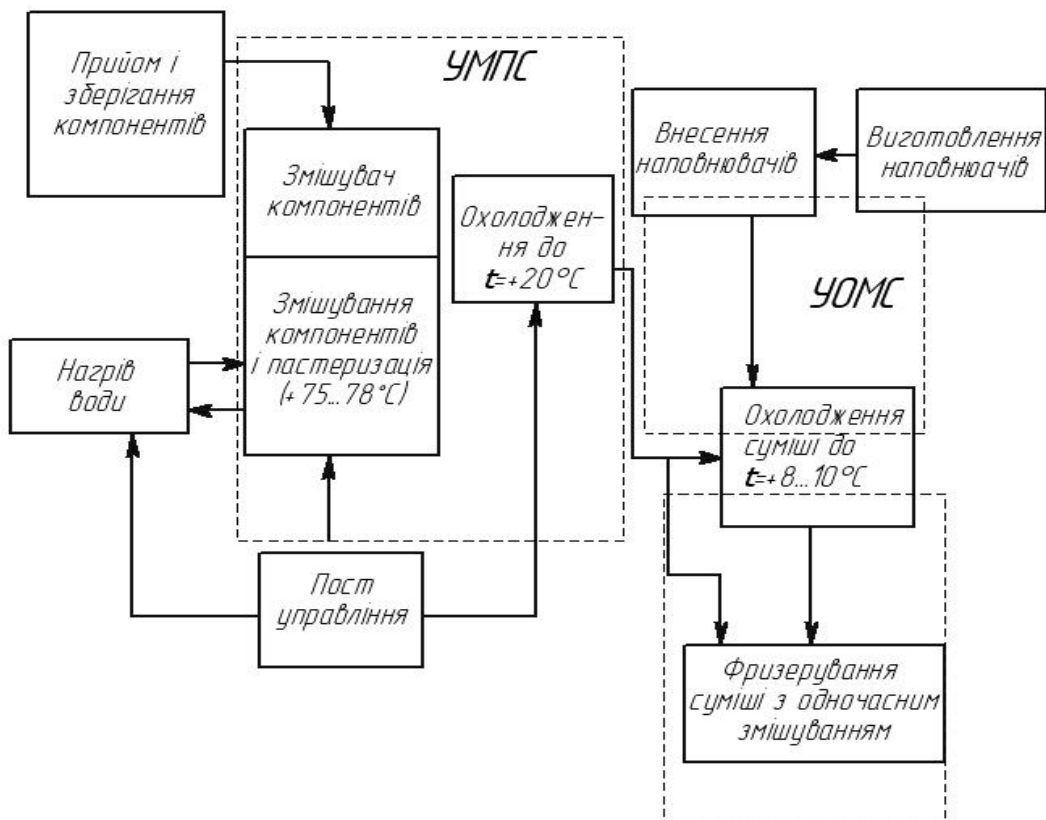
Прийом і зберігання компонентів

УМПС

Змішувач компонентів

Змішування компонентів і пастеризація (+75...78°C)

Охолодження до $t$=+20°C

Нагрів води

Пост управління

Внесення наповнювачів

Виготовлення наповнювачів

УОМС

Охолодження суміші до $t$=+8...10°C

Фризерування суміші з одночасним змішуванням